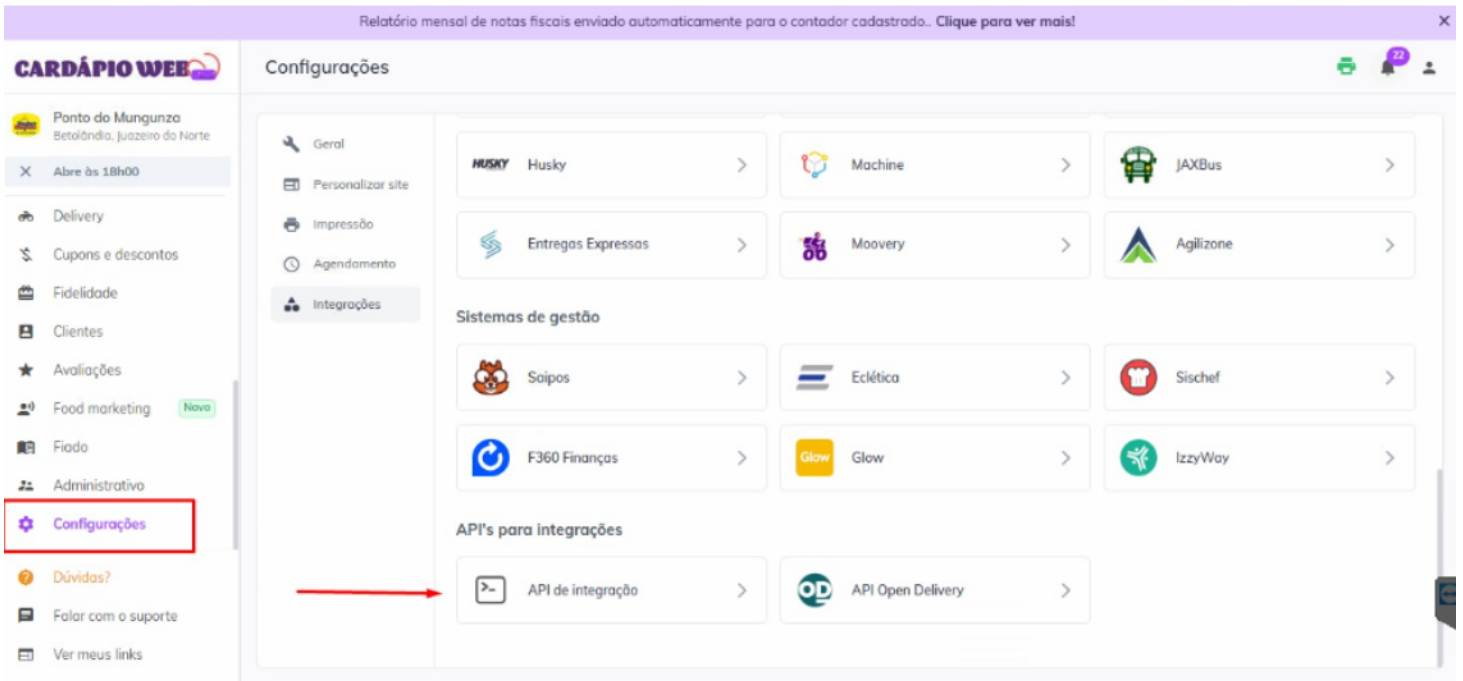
Relatório mensal de notas fiscais enviado automaticamente para o contador cadastrado.. **Clique para ver mais!**

×

CARDÁPIO WEB

Configurações

22

Ponto do Mungunza
Betolândia, Juazeiro do Norte

Abre às 18h00

Delivery

Cupons e descontos

Fidelidade

Clientes

Avaliações

Food marketing Novo

Fiado

Administrativo

Configurações

Dúvidas?

Falar com o suporte

Ver meus links

Geral

Personalizar site

Impressão

Agendamento

Integrações

HUSKY Husky

Machine

JAXBus

Entregas Expressas

Moovery

Agilizone

Sistemas de gestão

Saipos

Eclética

Sischef

F360 Finanças

Glow Glow

IzzyWay

API's para integrações

API de integração

OD API Open Delivery